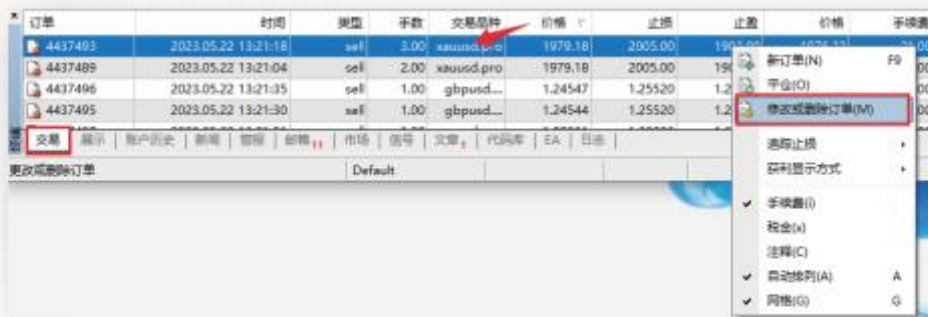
| 订单 | 时间 | 类型 | 手数 | 交易品种 | 价格 | 止损 | 止盈 | 价格 | 手续费 |
|---|---|---|---|---|---|---|---|---|---|
| 4437493 | 2023.05.22 13:21:18 | sell | 3.00 | xauusd.pro | 1979.18 | 2005.00 | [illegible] | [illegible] | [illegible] |
| 4437489 | 2023.05.22 13:21:04 | sell | 2.00 | xauusd.pro | 1979.18 | 2005.00 | 19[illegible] | | |
| 4437496 | 2023.05.22 13:21:35 | sell | 1.00 | gbpusd... | 1.24547 | 1.25520 | 1.2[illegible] | | |
| 4437495 | 2023.05.22 13:21:30 | sell | 1.00 | gbpusd... | 1.24544 | 1.25520 | 1.2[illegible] | | |

交易 | 展示 | 账户历史 | 新闻 | 警报 | 邮箱 11 | 市场 | 信号 | 文章 | 代码库 | EA | 日志

更改或删除订单 | Default

新订单(N) F9
平仓(O)
修改或删除订单(M)
追踪止损
获利显示方式
手续费(I)
税金(x)
注释(C)
自动排列(A) A
网格(G) G